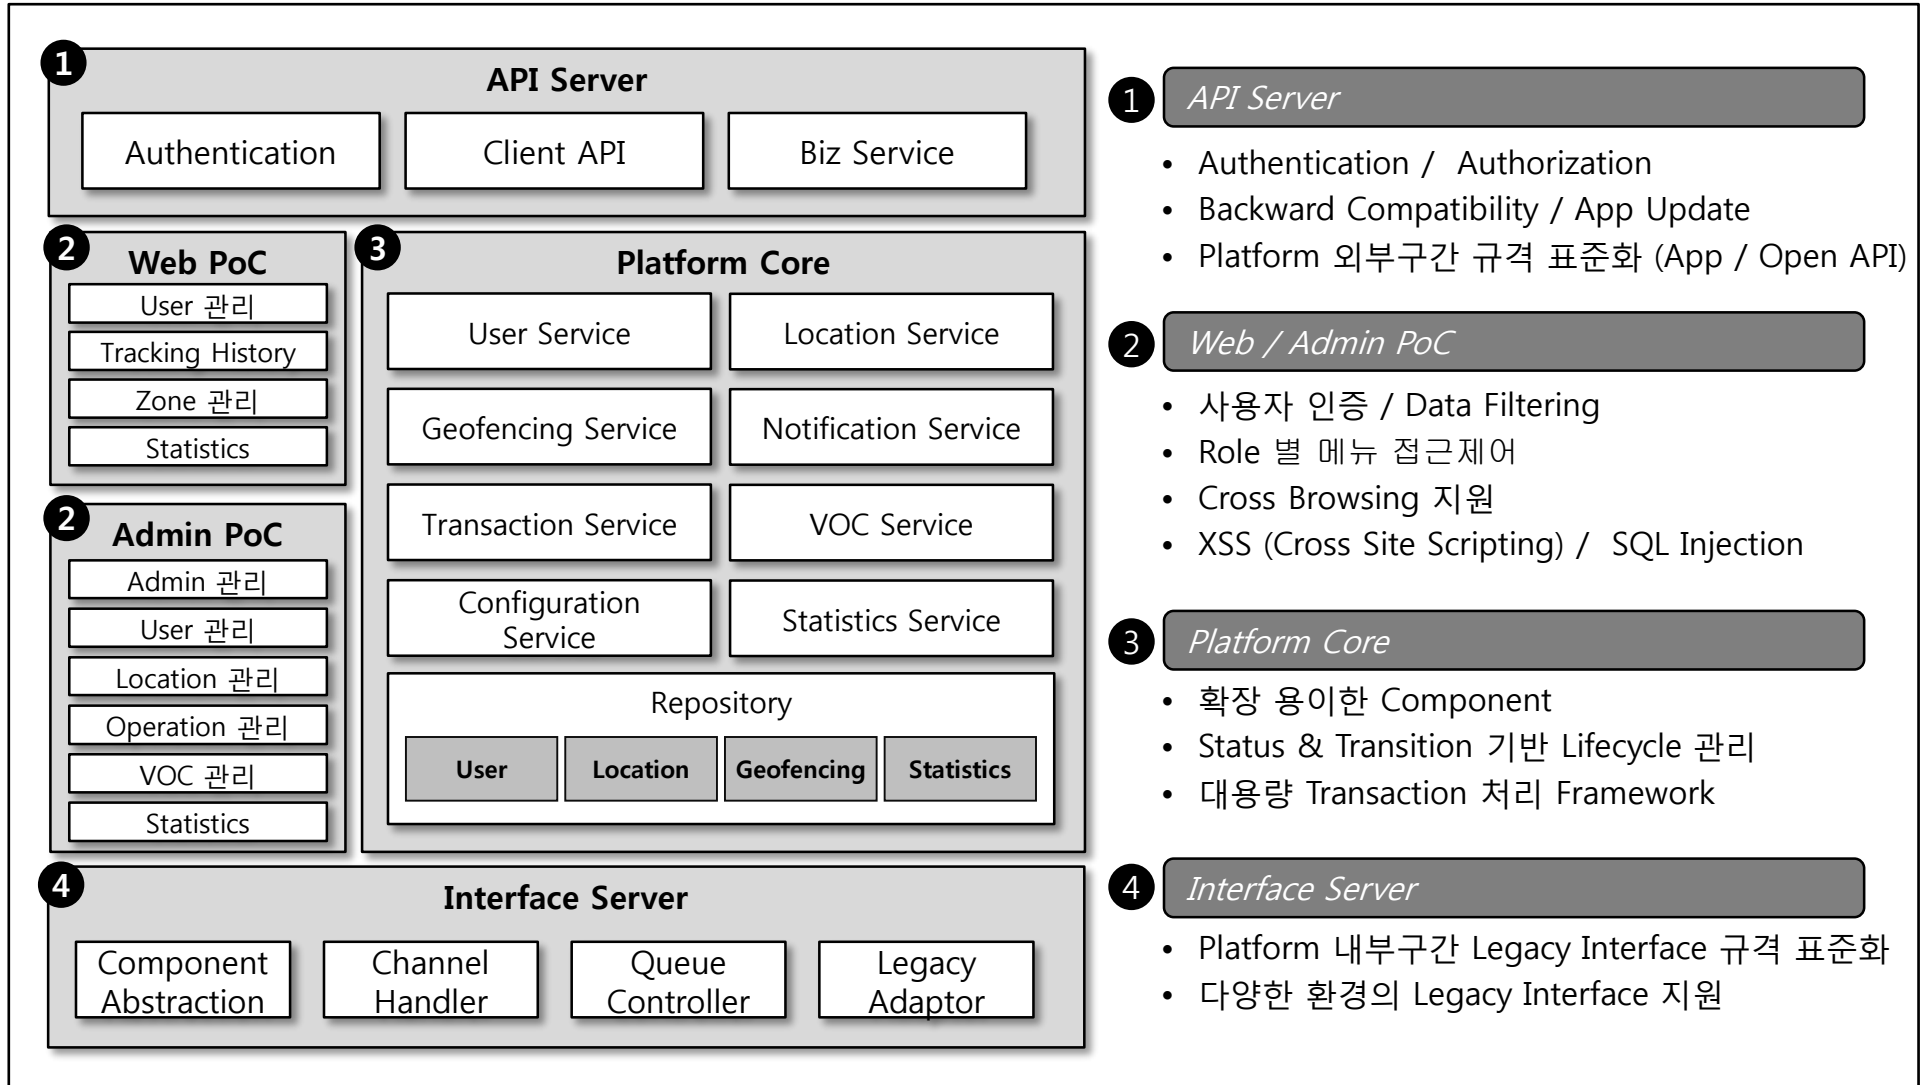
1 API Server

Authentication | Client API | Biz Service

2 Web PoC

User 관리

Tracking History

Zone 관리

Statistics

2 Admin PoC

Admin 관리

User 관리

Location 관리

Operation 관리

VOC 관리

Statistics

3 Platform Core

User Service

Location Service

Geofencing Service

Notification Service

Transaction Service

VOC Service

Configuration Service

Statistics Service

Repository

User | Location | Geofencing | Statistics

4 Interface Server

Component Abstraction | Channel Handler | Queue Controller | Legacy Adaptor

1 API Server

• Authentication / Authorization
• Backward Compatibility / App Update
• Platform 외부구간 규격 표준화 (App / Open API)

2 Web / Admin PoC

• 사용자 인증 / Data Filtering
• Role 별 메뉴 접근제어
• Cross Browsing 지원
• XSS (Cross Site Scripting) / SQL Injection

3 Platform Core

• 확장 용이한 Component
• Status & Transition 기반 Lifecycle 관리
• 대용량 Transaction 처리 Framework

4 Interface Server

• Platform 내부구간 Legacy Interface 규격 표준화
• 다양한 환경의 Legacy Interface 지원